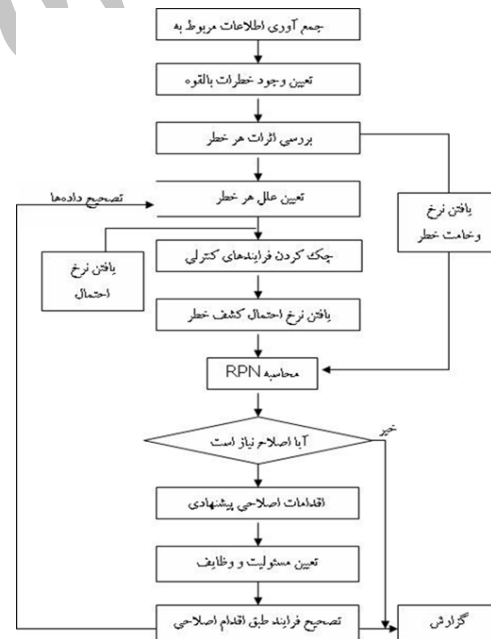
جمع آوری اطلاعات مربوط به

تعیین وجود خطرات بالقوه

بررسی اثرات هر خطر

تصحیح داده‌ها

تعیین علل هر خطر

یافتن نرخ وخامت خطر

چک کردن فرایندهای کنترلی

یافتن نرخ احتمال

یافتن نرخ احتمال کشف خطر

محاسبه RPN

خیر

آیا اصلاح نیاز است

اقدامات اصلاحی پیشنهادی

تعیین مسئولیت و وظایف

تصحیح فرایند طبق اقدام اصلاحی

گزارش